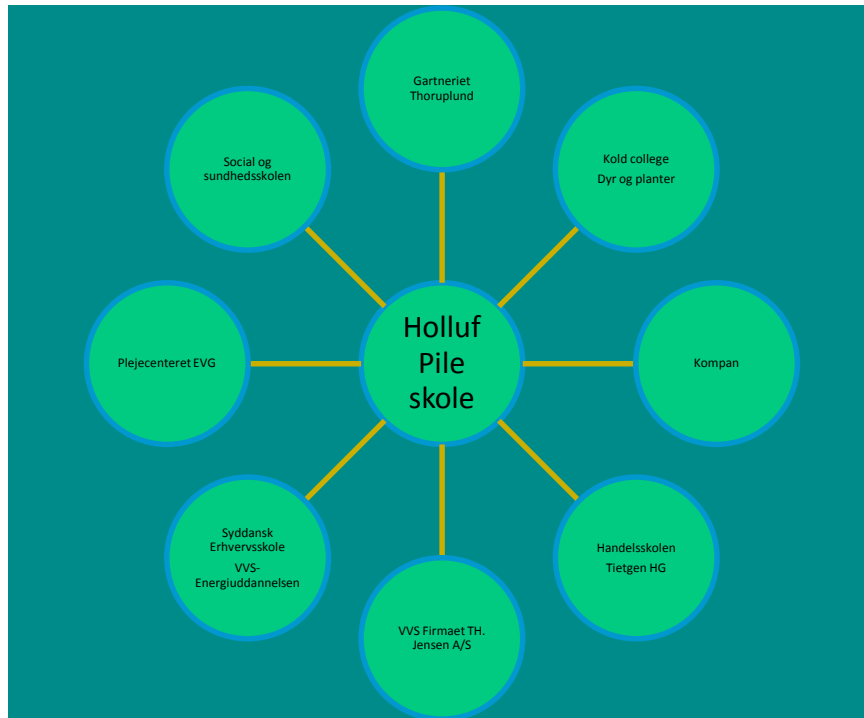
Holluf Pile skole

Gartneriet Thoruplund

Kold college
Dyr og planter

Kompan

Handelsskolen
Tietgen HG

VVS Firmaet TH. Jensen A/S

Syddansk Erhvervsskole
VVS-Energiuddannelsen

Plejecenteret EVG

Social og sundhedsskolen